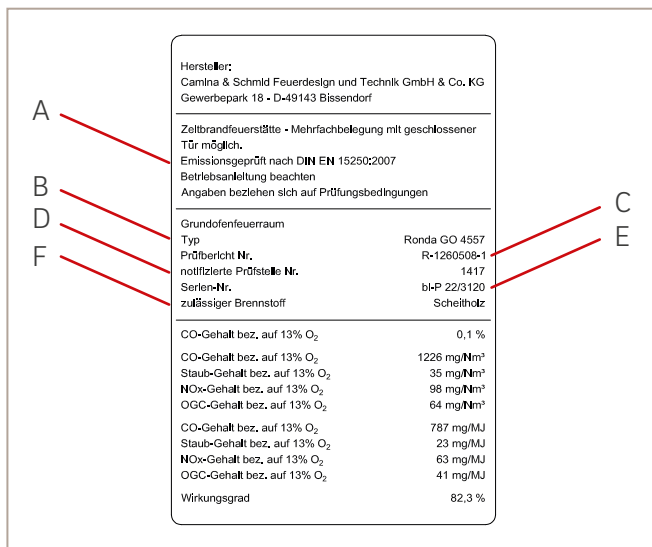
A
B
D
F
C
E

Hersteller:
Camina & Schmid Feuerdesign und Technik GmbH & Co. KG
Gewerbepark 18 - D-49143 Bissendorf

Zeitbrandfeuerstätte - Mehrfachbelegung mit geschlossener Tür möglich.
Emissionsgeprüft nach DIN EN 15250:2007
Betriebsanleitung beachten
Angaben beziehen sich auf Prüfungsbedingungen

Grundofenfeuerraum

| | |
|---|---|
| Typ | Ronda GO 4557 |
| Prüfbericht Nr. | R-1260508-1 |
| notifizierte Prüfstelle Nr. | 1417 |
| Serien-Nr. | bl-P 22/3120 |
| zulässiger Brennstoff | Scheitholz |

| | |
|---|---|
| CO-Gehalt bez. auf 13% $O_2$ | 0,1 % |
| CO-Gehalt bez. auf 13% $O_2$ | 1226 mg/Nm³ |
| Staub-Gehalt bez. auf 13% $O_2$ | 35 mg/Nm³ |
| NOx-Gehalt bez. auf 13% $O_2$ | 98 mg/Nm³ |
| OGC-Gehalt bez. auf 13% $O_2$ | 64 mg/Nm³ |
| CO-Gehalt bez. auf 13% $O_2$ | 787 mg/MJ |
| Staub-Gehalt bez. auf 13% $O_2$ | 23 mg/MJ |
| NOx-Gehalt bez. auf 13% $O_2$ | 63 mg/MJ |
| OGC-Gehalt bez. auf 13% $O_2$ | 41 mg/MJ |
| Wirkungsgrad | 82,3 % |